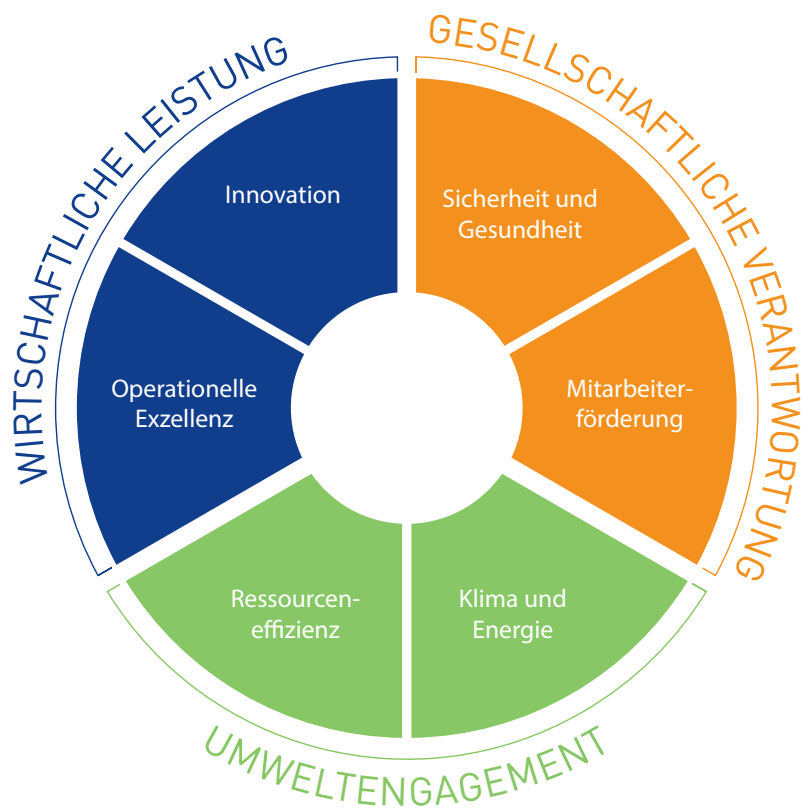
WIRTSCHAFTLICHE LEISTUNG

Innovation

Operationelle Exzellenz

GESELLSCHAFTLICHE VERANTWORTUNG

Sicherheit und Gesundheit

Mitarbeiterförderung

UMWELTENGAGEMENT

Ressourceneffizienz

Klima und Energie